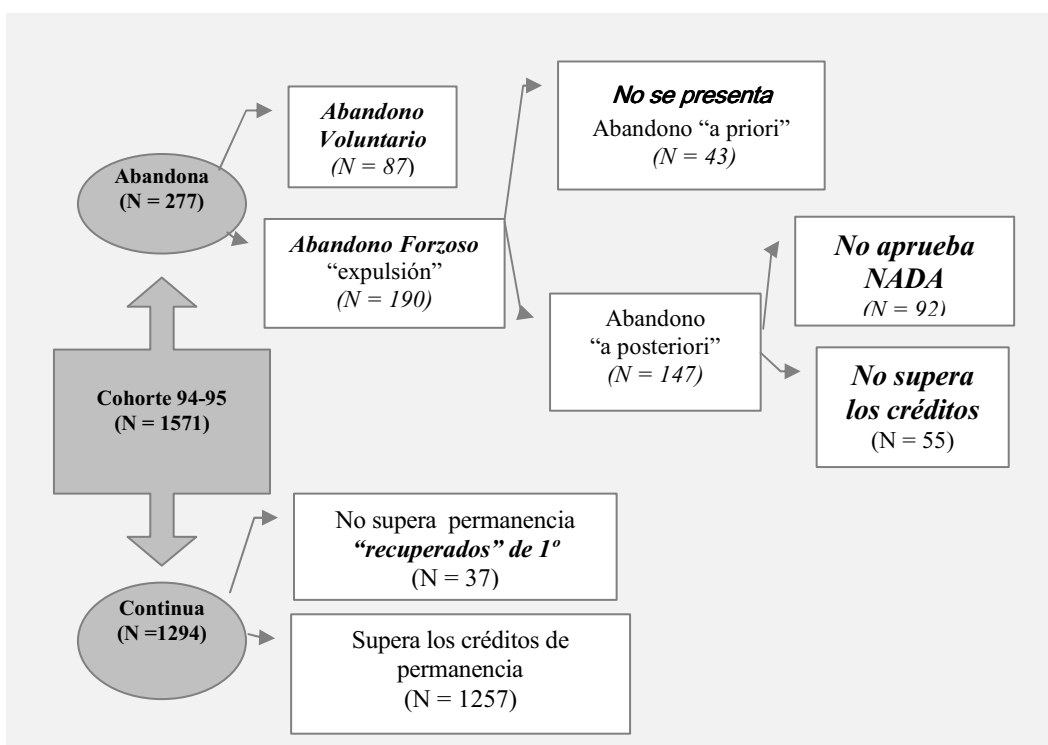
Abandona
(N = 277)

Abandono Voluntario
(N = 87)

Abandono Forzoso
"expulsión"
(N = 190)

No se presenta
Abandono "a priori"
(N = 43)

Abandono
"a posteriori"
(N = 147)

No aprueba NADA
(N = 92)

No supera los créditos
(N = 55)

Cohorte 94-95
(N = 1571)

Continua
(N =1294)

No supera permanencia
"recuperados" de 1º
(N = 37)

Supera los créditos de permanencia
(N = 1257)